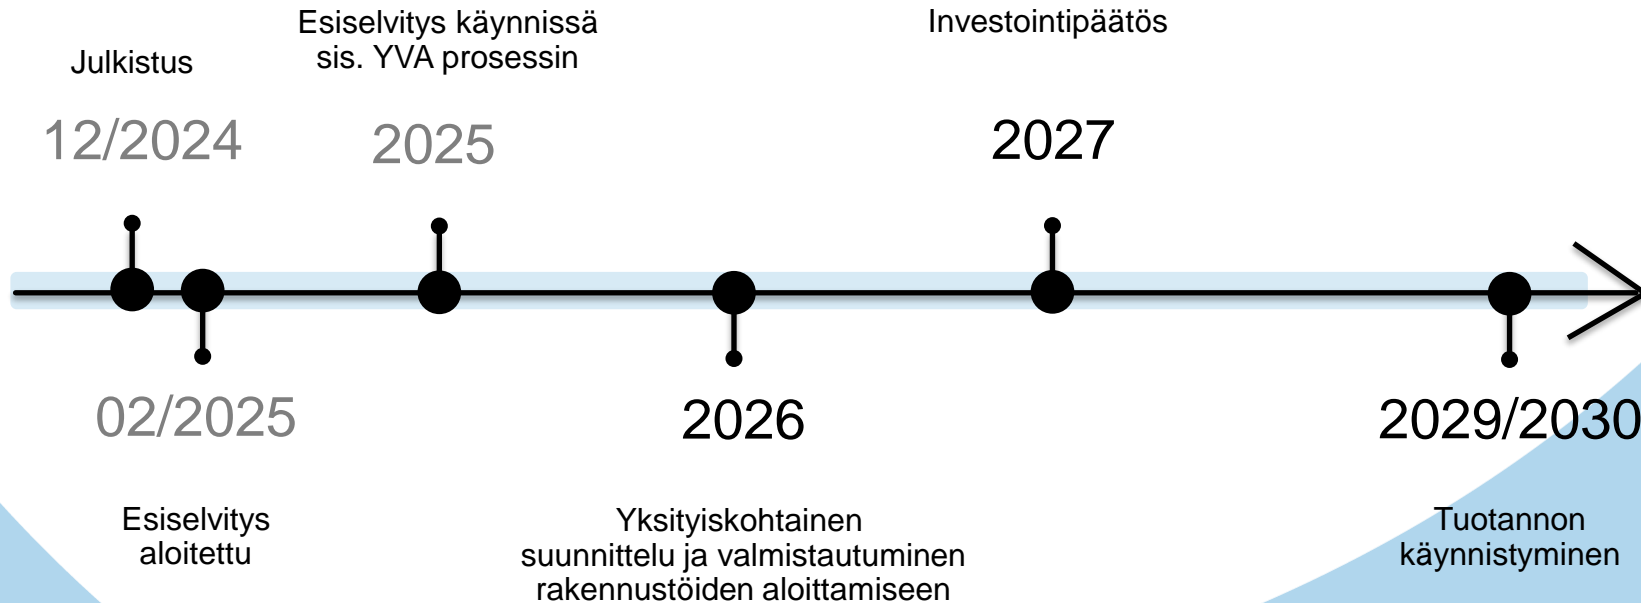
Julkistus

12/2024

Esiselvitys käynnissä sis. YVA prosessin

2025

Investointipäätös

2027

02/2025

2026

2029/2030

Esiselvitys aloitettu

Yksityiskohtainen suunnittelu ja valmistautuminen rakennustöiden aloittamiseen

Tuotannon käynnistyminen